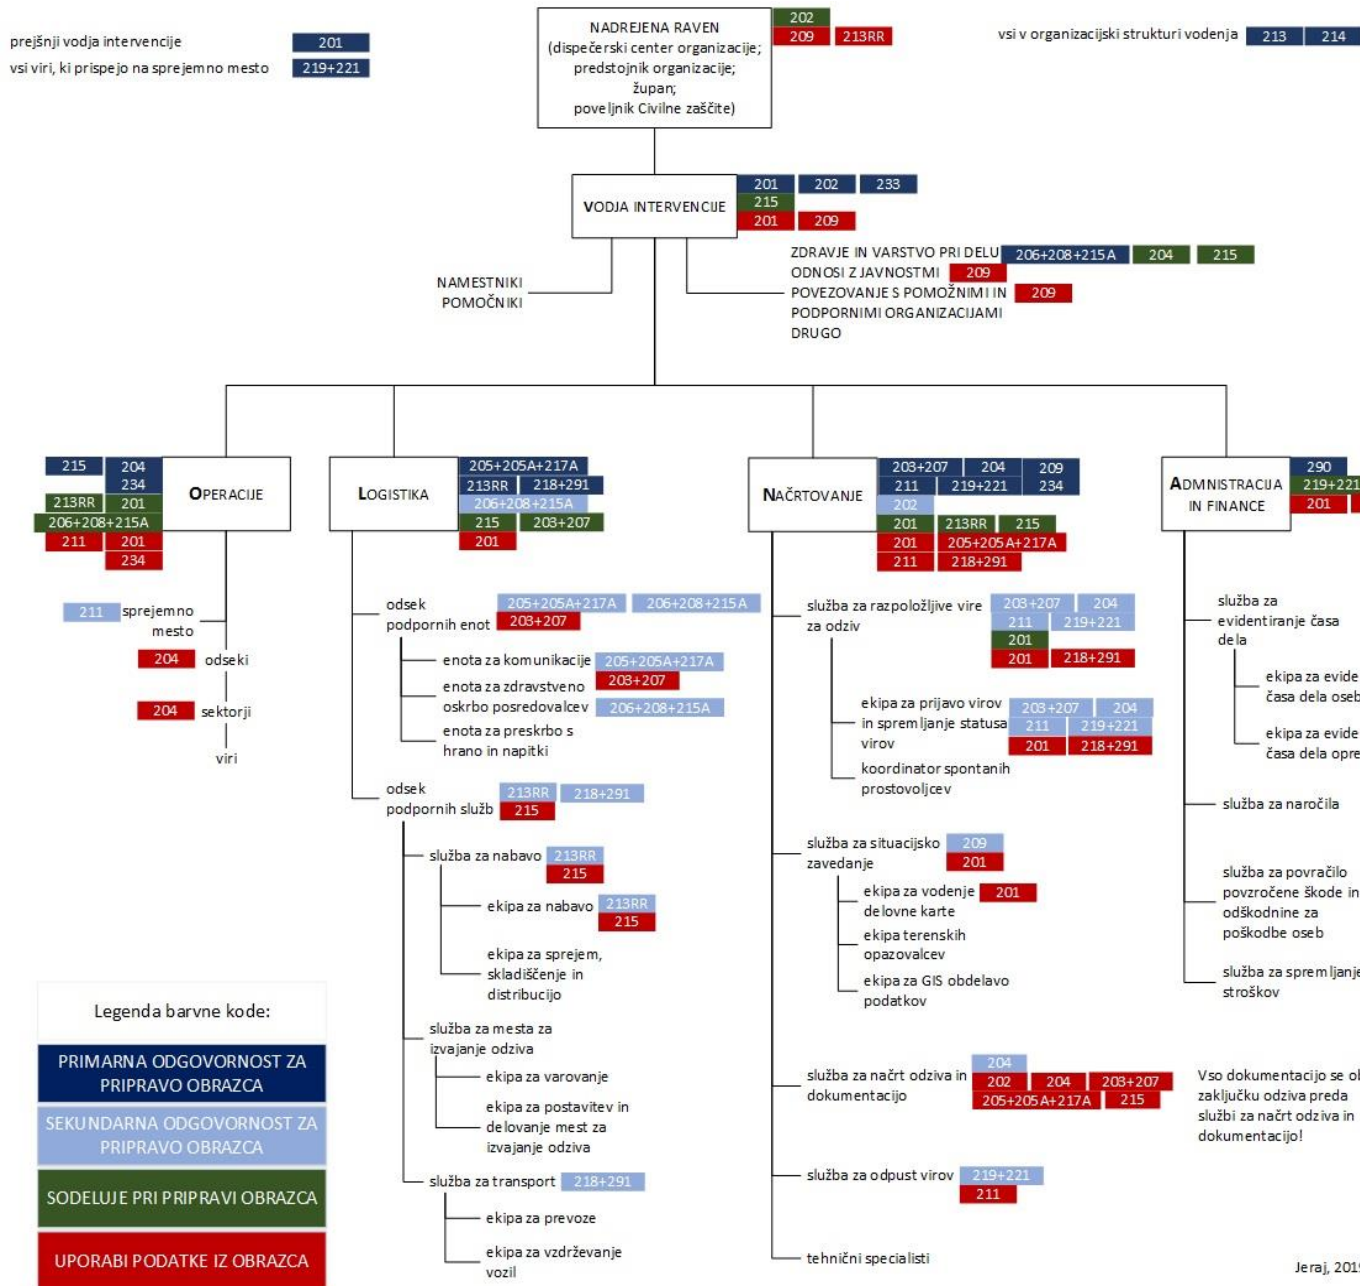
prejšnji vodja intervencije 201
vsi viri, ki prispejo na sprejemno mesto 219+221

NADREJENA RAVEN
(dispečerski center organizacije; predstojnik organizacije; župan; poveljnik Civilne zaščite)
202
209 213RR

vsi v organizacijski strukturi vodenja 213 214

VODJA INTERVENCIJE
201 202 233
215
201 209

NAMESTNIKI
POMOČNIKI

ZDRAVJE IN VARSTVO PRI DELU 206+208+215A 204 215
ODNOSI Z JAVNOSTMI 209
POVEZOVANJE S POMOŽNIMI IN PODPORNIMI ORGANIZACIJAMI 209
DRUGO

215 204
234
213RR 201
206+208+215A
211 201
234
OPERACIJE

211 sprejemno mesto
204 odseki
204 sektorji
viri

LOGISTIKA
205+205A+217A
213RR 218+291
206+208+215A
215 203+207
201

odsek podpornih enot 205+205A+217A 206+208+215A
203+207
enota za komunikacije 205+205A+217A
enota za zdravstveno oskrbo posredovalcev 203+207
206+208+215A
enota za preskrbo s hrano in napitki

odsek podpornih služb 213RR 218+291
215
služba za nabavo 213RR
215
ekipa za nabavo 213RR
215
ekipa za sprejem, skladiščenje in distribucijo
služba za mesta za izvajanje odziva
ekipa za varovanje
ekipa za postavitev in delovanje mest za izvajanje odziva
služba za transport 218+291
ekipa za prevoze
ekipa za vzdrževanje vozil

NAČRTOVANJE
203+207 204 209
211 219+221 234
202
201 213RR 215
201 205+205A+217A
211 218+291

služba za razpoložljive vire za odziv 203+207 204
211 219+221
201
201 218+291
ekipa za prijavo virov in spremljanje statusa virov 203+207 204
211 219+221
201 218+291
koordinator spontanih prostovoljcev

služba za situacijsko zavedanje 209
201
ekipa za vodenje delovne karte 201
ekipa terenskih opazovalcev
ekipa za GIS obdelavo podatkov

služba za načrt odziva in dokumentacijo 204
202 204 203+207
205+205A+217A 215

služba za odpust virov 219+221
211

tehnični specialisti

ADMINISTRACIJA IN FINANCE
290
219+221
201

služba za evidentiranje časa dela
ekipa za evide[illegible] časa dela oseb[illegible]
ekipa za evide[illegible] časa dela opre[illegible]
služba za naročila
služba za povračilo povzročene škode in odškodnine za poškodbe oseb
služba za spremljanje stroškov

Vso dokumentacijo se o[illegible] zaključku odziva preda službi za načrt odziva in dokumentacijo!

Legenda barvne kode:
PRIMARNA ODGOVORNOST ZA PRIPRAVO OBRAZCA
SEKUNDARNA ODGOVORNOST ZA PRIPRAVO OBRAZCA
SODELUJE PRI PRIPRAVI OBRAZCA
UPORABI PODATKE IZ OBRAZCA

Jeraj, 201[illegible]